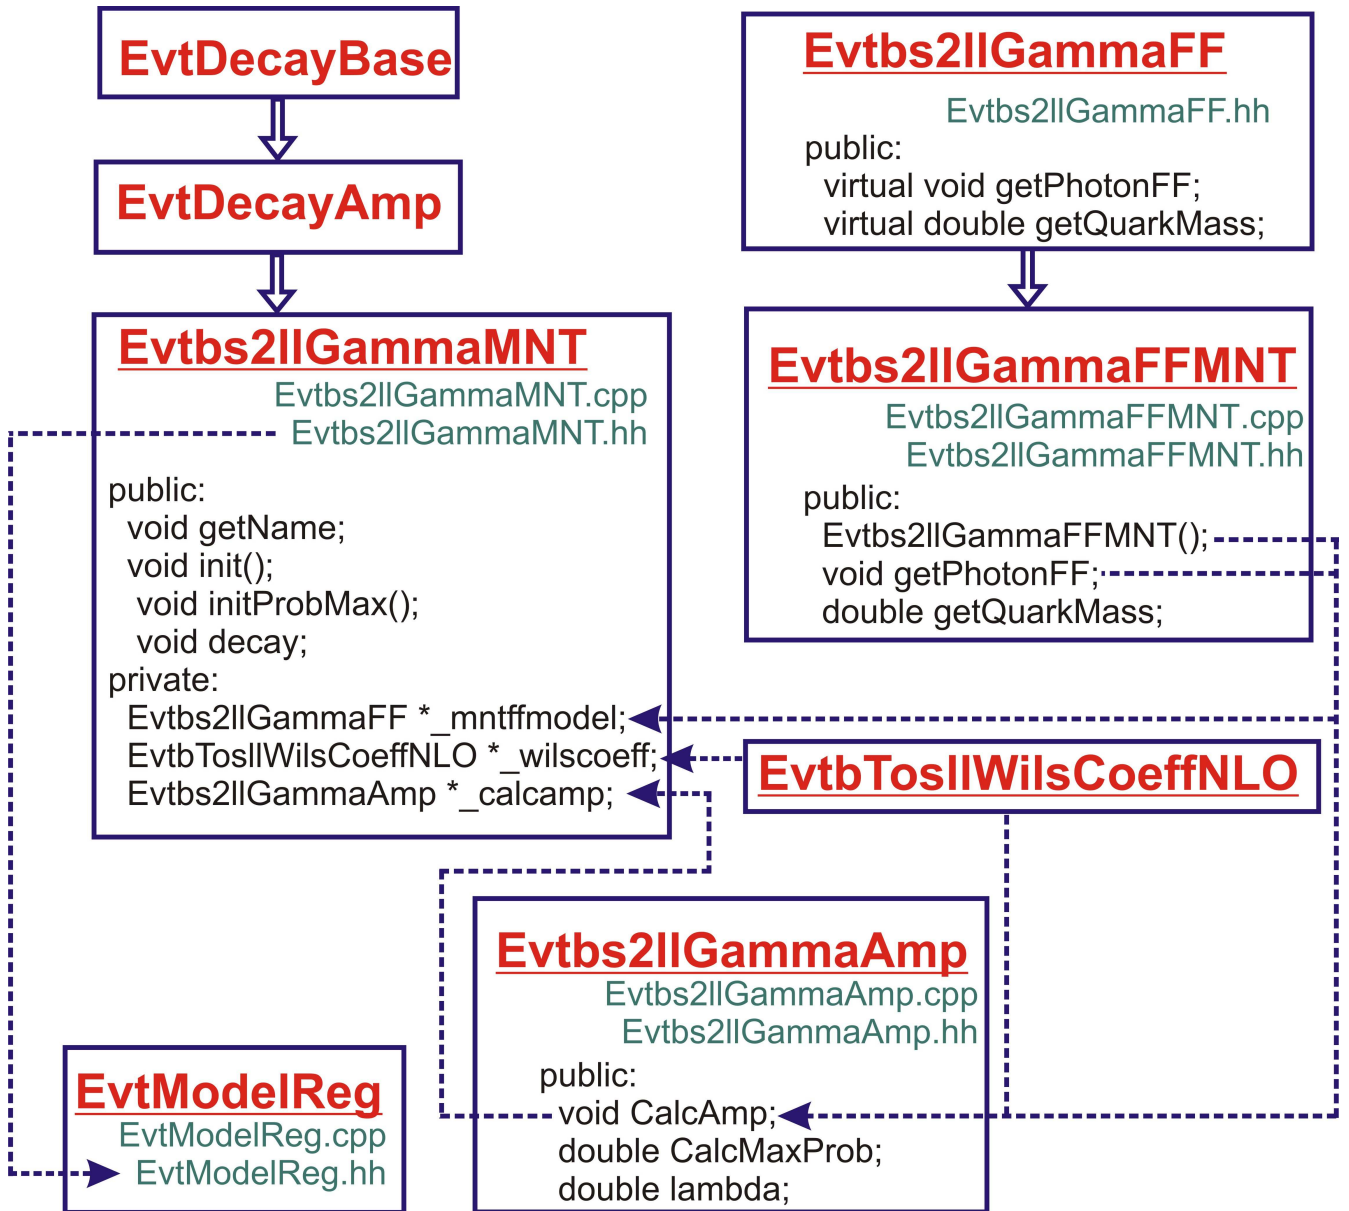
EvtDecayBase

EvtDecayAmp

Evtbs2llGammaMNT
Evtbs2llGammaMNT.cpp
Evtbs2llGammaMNT.hh

public:
void getName;
void init();
void initProbMax();
void decay;
private:
Evtbs2llGammaFF *_mntffmodel;
EvtbTosllWilsCoeffNLO *_wilscoeff;
Evtbs2llGammaAmp *_calcamp;

Evtbs2llGammaFF
Evtbs2llGammaFF.hh
public:
virtual void getPhotonFF;
virtual double getQuarkMass;

Evtbs2llGammaFFMNT
Evtbs2llGammaFFMNT.cpp
Evtbs2llGammaFFMNT.hh
public:
Evtbs2llGammaFFMNT();
void getPhotonFF;
double getQuarkMass;

EvtbTosllWilsCoeffNLO

Evtbs2llGammaAmp
Evtbs2llGammaAmp.cpp
Evtbs2llGammaAmp.hh
public:
void CalcAmp;
double CalcMaxProb;
double lambda;

EvtModelReg
EvtModelReg.cpp
EvtModelReg.hh